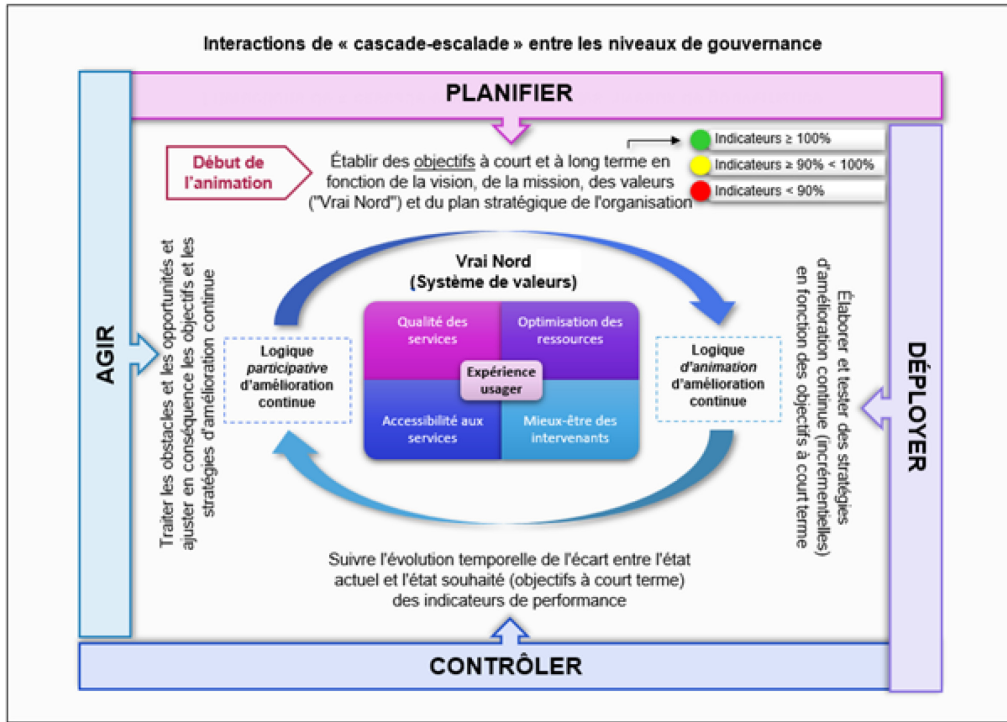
Interactions de « cascade-escalade » entre les niveaux de gouvernance

PLANIFIER

Début de l'animation

Établir des objectifs à court et à long terme en fonction de la vision, de la mission, des valeurs ("Vrai Nord") et du plan stratégique de l'organisation

Indicateurs ≥ 100%

Indicateurs ≥ 90% < 100%

Indicateurs < 90%

AGIR

Traiter les obstacles et les opportunités et ajuster en conséquence les objectifs et les stratégies d'amélioration continue

Logique participative d'amélioration continue

Vrai Nord (Système de valeurs)

Qualité des services

Optimisation des ressources

Expérience usager

Accessibilité aux services

Mieux-être des intervenants

Logique d'animation d'amélioration continue

Élaborer et tester des stratégies d'amélioration continue (incrémentielles) en fonction des objectifs à court terme

DÉPLOYER

Suivre l'évolution temporelle de l'écart entre l'état actuel et l'état souhaité (objectifs à court terme) des indicateurs de performance

CONTRÔLER